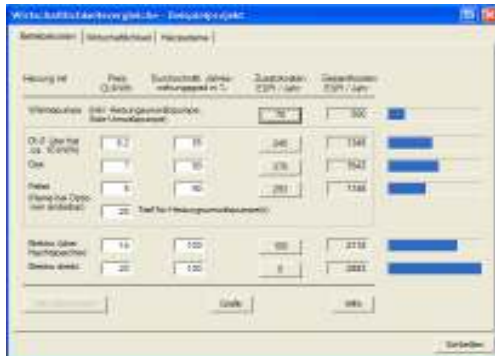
Wirtschaftlichkeitsvergleich - Beispielprojekt

Betriebskosten | Verbrauchsfläche | Heizsysteme

Heizung mit | Preis Ct/kWh | Durchschnittl. Jahresnutzungsgrad in % | Zusatzkosten EUR / Jahr | Gesamtkosten EUR / Jahr

Wärmepumpe | Inkl. Heizungsumwälzpumpe (bzw. Umwälzpumpe) | | 75 | 300

Öl-Z. (der Hz ca. 10 ct/l/h) | 5,2 | 75 | 245 | 1345

Gas | 7 | 95 | 370 | 1543

Pellet (Kessel bei Öl/Gas mit Anbieter) | 5 | 90 | 293 | 1146

20 | Tarif für Heizungsumwälzpumpe(n)

Strom (über Nachtspeicher) | 14 | 100 | 100 | 2115

Strom direkt | 20 | 100 | 0 | 2883

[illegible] | Grafik | Info

Schließen